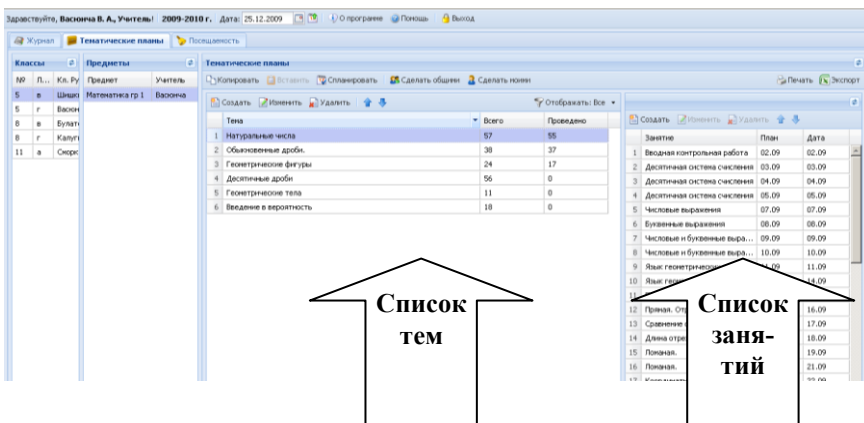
Здравствуйте, Васюнча В. А., Учитель! 2009-2010 г. Дата: 25.12.2009 О программе Помощь Выход

Журнал Тематические планы Посещаемость

Классы

| № | П... | Кл. Ру |
|---|---|---|
| 5 | в | Шишо |
| 5 | г | Васюн |
| 8 | в | Булат |
| 8 | г | Калуг |
| 11 | а | Скоро |

Предметы

| Предмет | Учитель |
|---|---|
| Математика гр 1 | Васюнча |

Тематические планы

Копировать Вставить Спланировать Сделать общими Сделать моими Печать Экспорт

Создать Изменить Удалить Отображать: Все

| | Тема | Всего | Проведено |
|---|---|---|---|
| 1 | Натуральные числа | 57 | 55 |
| 2 | Обыкновенные дроби. | 38 | 37 |
| 3 | Геометрические фигуры | 24 | 17 |
| 4 | Десятичные дроби | 56 | 0 |
| 5 | Геометрические тела | 11 | 0 |
| 6 | Введение в вероятность | 18 | 0 |

Создать Изменить Удалить

| | Занятие | План | Дата |
|---|---|---|---|
| 1 | Вводная контрольная работа | 02.09 | 02.09 |
| 2 | Десятичная система счисления | 03.09 | 03.09 |
| 3 | Десятичная система счисления | 04.09 | 04.09 |
| 4 | Десятичная система счисления | 05.09 | 05.09 |
| 5 | Числовые выражения | 07.09 | 07.09 |
| 6 | Буквенные выражения | 08.09 | 08.09 |
| 7 | Числовые и буквенные выра... | 09.09 | 09.09 |
| 8 | Числовые и буквенные выра... | 10.09 | 10.09 |
| 9 | Язык геометрич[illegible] | | 11.09 |
| 10 | Язык гео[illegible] | | 14.09 |
| 11 | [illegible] | | |
| 12 | Прямая. От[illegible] | | 16.09 |
| 13 | Сравнение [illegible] | | 17.09 |
| 14 | Длина отре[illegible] | | 18.09 |
| 15 | Ломаная. | | 19.09 |
| 16 | Ломаная. | | 21.09 |

Список тем

Список занятий